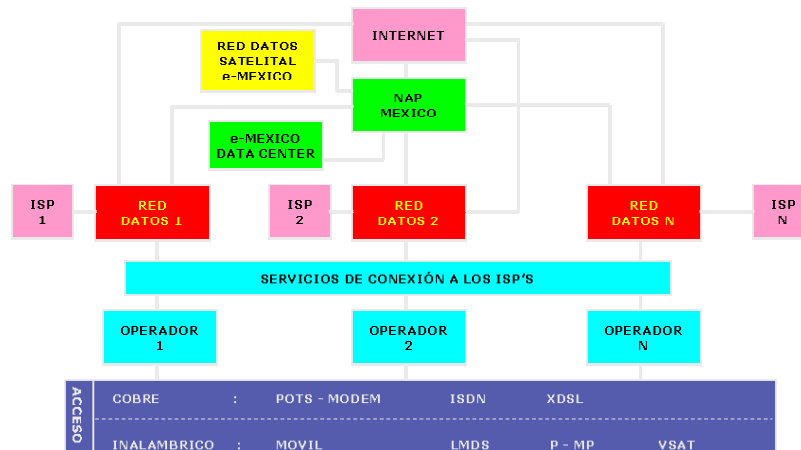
INTERNET

RED DATOS SATELITAL e-MEXICO

NAP MEXICO

e-MEXICO DATA CENTER

ISP 1

RED DATOS 1

ISP 2

RED DATOS 2

RED DATOS N

ISP N

SERVICIOS DE CONEXIÓN A LOS ISP'S

OPERADOR 1

OPERADOR 2

OPERADOR N

ACCESO

COBRE : POTS - MODEM ISDN XDSL

INALAMBRICO : MOVIL LMDS P - MP VSAT